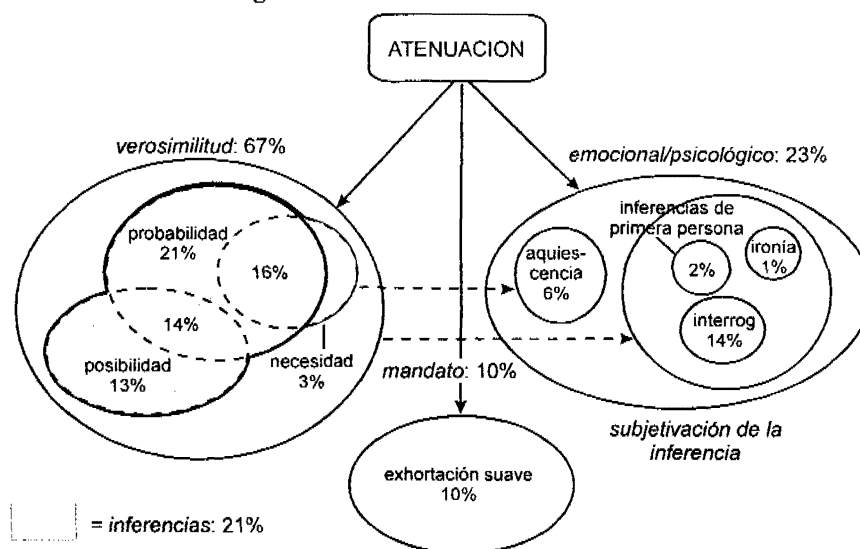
ATENUACION

*verosimilitud*: 67%

probabilidad 21%

16%

14%

posibilidad 13%

necesidad 3%

*mandato*: 10%

*emocional/psicológico*: 23%

aquiescencia 6%

inferencias de primera persona

2%

ironía 1%

interrog 14%

*subjetivación de la inferencia*

exhortación suave 10%

= *inferencias*: 21%